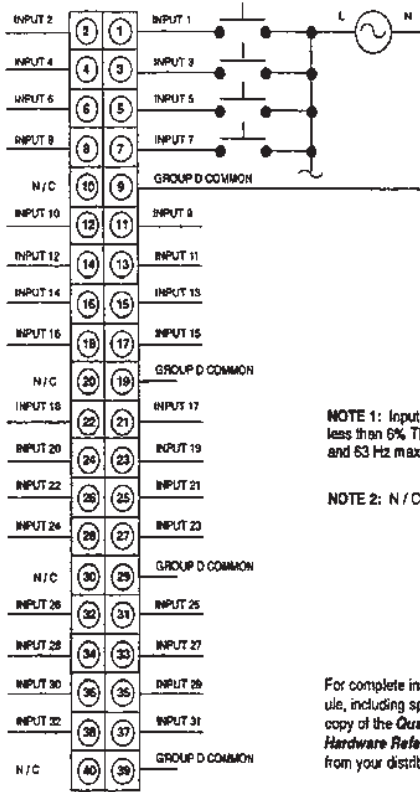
INPUT 2 2 1 INPUT 1
INPUT 4 4 3 INPUT 3
INPUT 6 6 5 INPUT 5
INPUT 8 8 7 INPUT 7
N / C 10 9 GROUP D COMMON
INPUT 10 12 11 INPUT 9
INPUT 12 14 13 INPUT 11
INPUT 14 16 15 INPUT 13
INPUT 16 18 17 INPUT 15
N / C 20 19 GROUP D COMMON
INPUT 18 22 21 INPUT 17
INPUT 20 24 23 INPUT 19
INPUT 22 26 25 INPUT 21
INPUT 24 28 27 INPUT 23
N / C 30 29 GROUP D COMMON
INPUT 26 32 31 INPUT 25
INPUT 28 34 33 INPUT 27
INPUT 30 36 35 INPUT 29
INPUT 32 38 37 INPUT 31
N / C 40 39 GROUP D COMMON

L N

NOTE 1: Input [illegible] less than 6% T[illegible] and 63 Hz max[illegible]

NOTE 2: N / C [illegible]

For complete in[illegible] ule, including sp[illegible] copy of the Qu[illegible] Hardware Refe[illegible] from your distri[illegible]